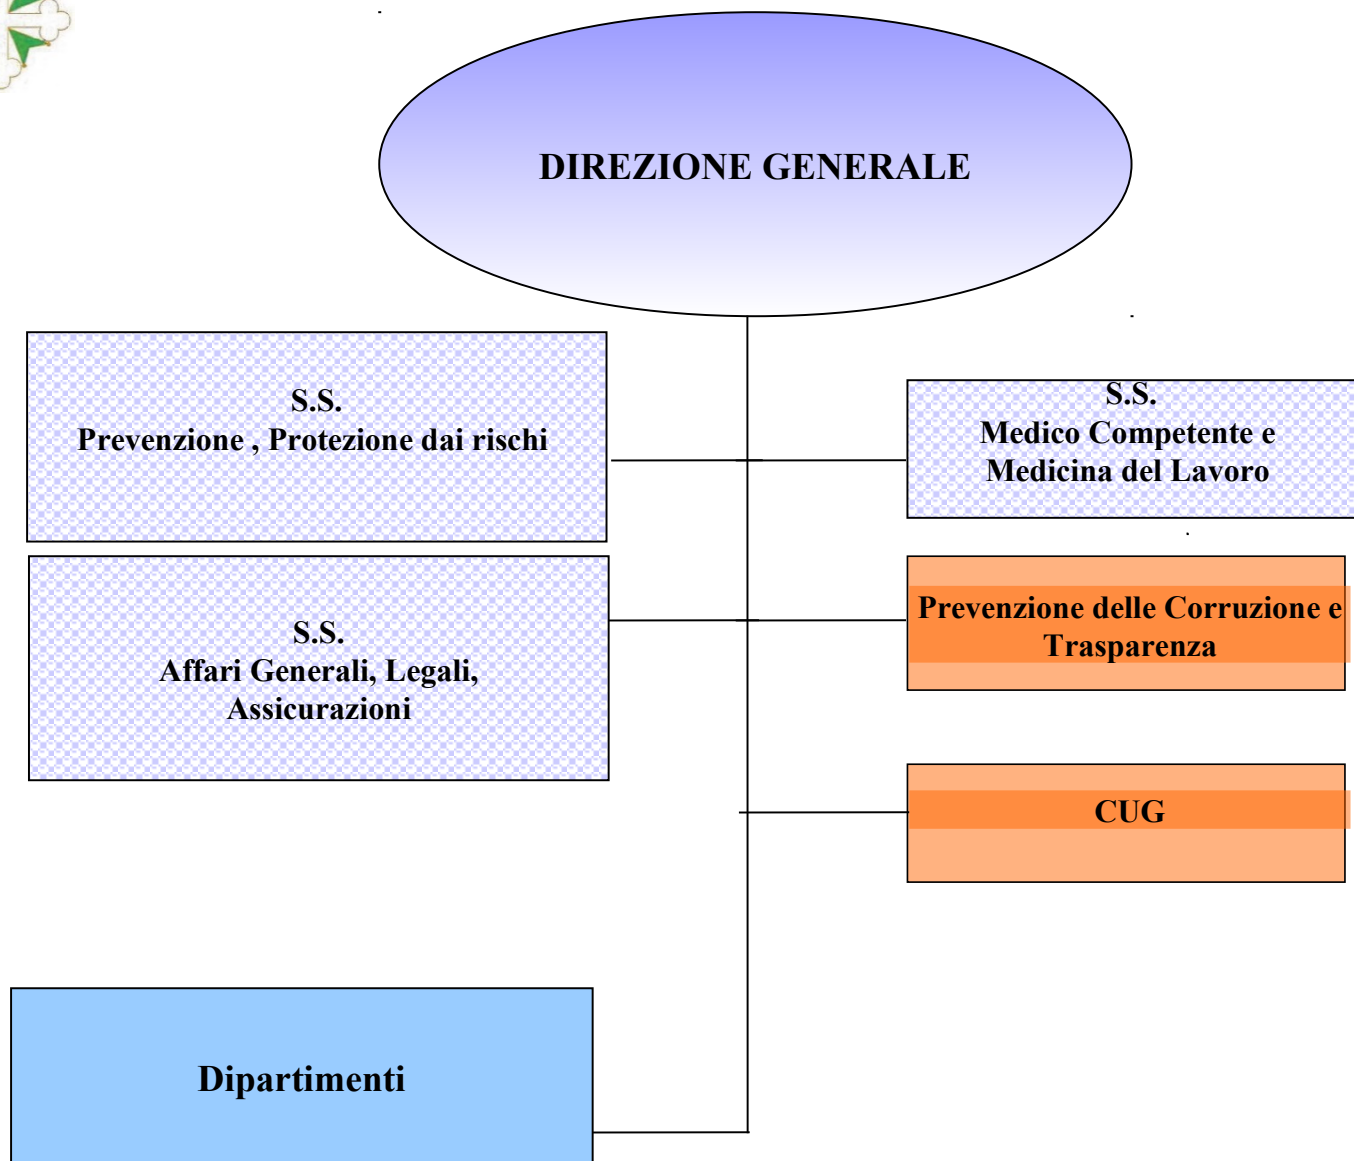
DIREZIONE GENERALE

S.S.
Prevenzione , Protezione dai rischi

S.S.
Medico Competente e Medicina del Lavoro

S.S.
Affari Generali, Legali, Assicurazioni

Prevenzione delle Corruzione e Trasparenza

CUG

Dipartimenti